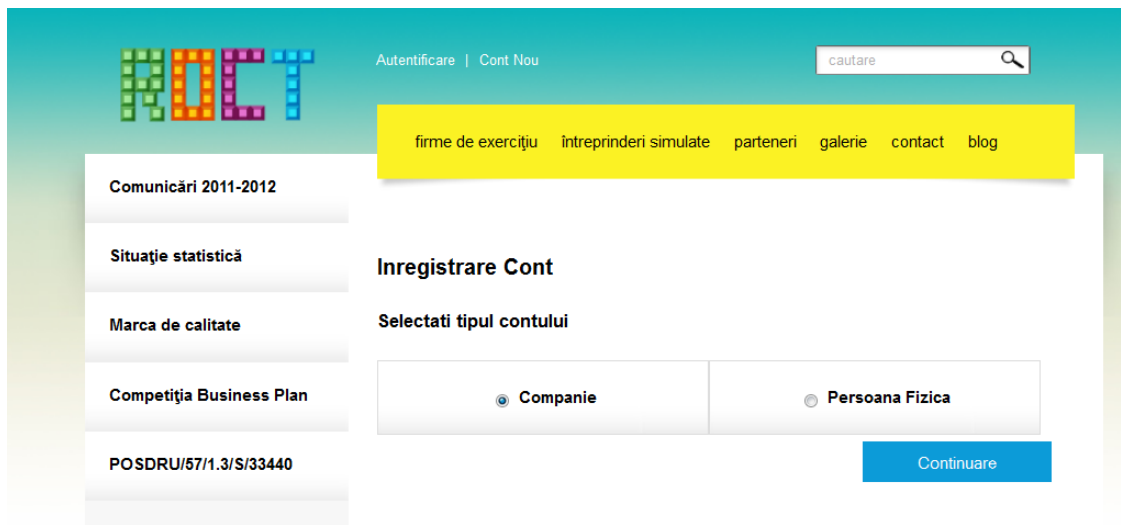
ROCT

Autentificare | Cont Nou

cautare

firme de exerciţiu întreprinderi simulate parteneri galerie contact blog

Comunicări 2011-2012

Situaţie statistică

Marca de calitate

Competiţia Business Plan

POSDRU/57/1.3/S/33440

Inregistrare Cont

Selectati tipul contului

| Companie | Persoana Fizica |
|---|---|

Continuare